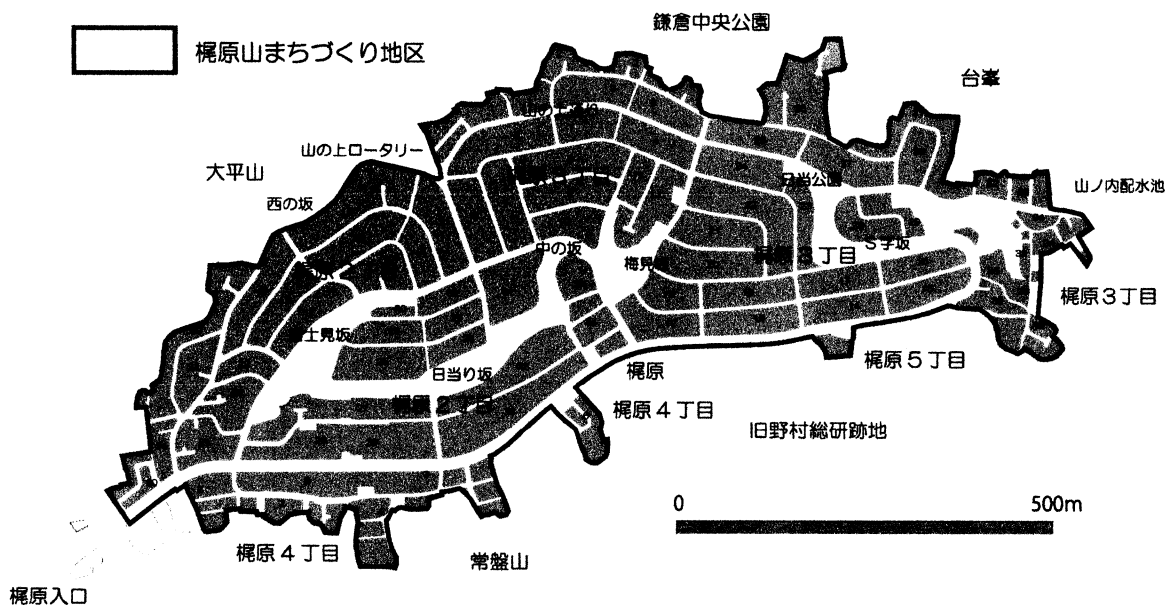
梶原山まちづくり地区

鎌倉中央公園

台峯

山の上ロータリー

大平山

西の坂

山ノ内配水池

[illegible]公園

S字坂

中の坂

梅見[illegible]

梶原3丁目

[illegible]士見坂

梶原5丁目

日当り坂

梶原

梶原4丁目

旧野村総研跡地

0

500m

梶原4丁目

常盤山

梶原入口